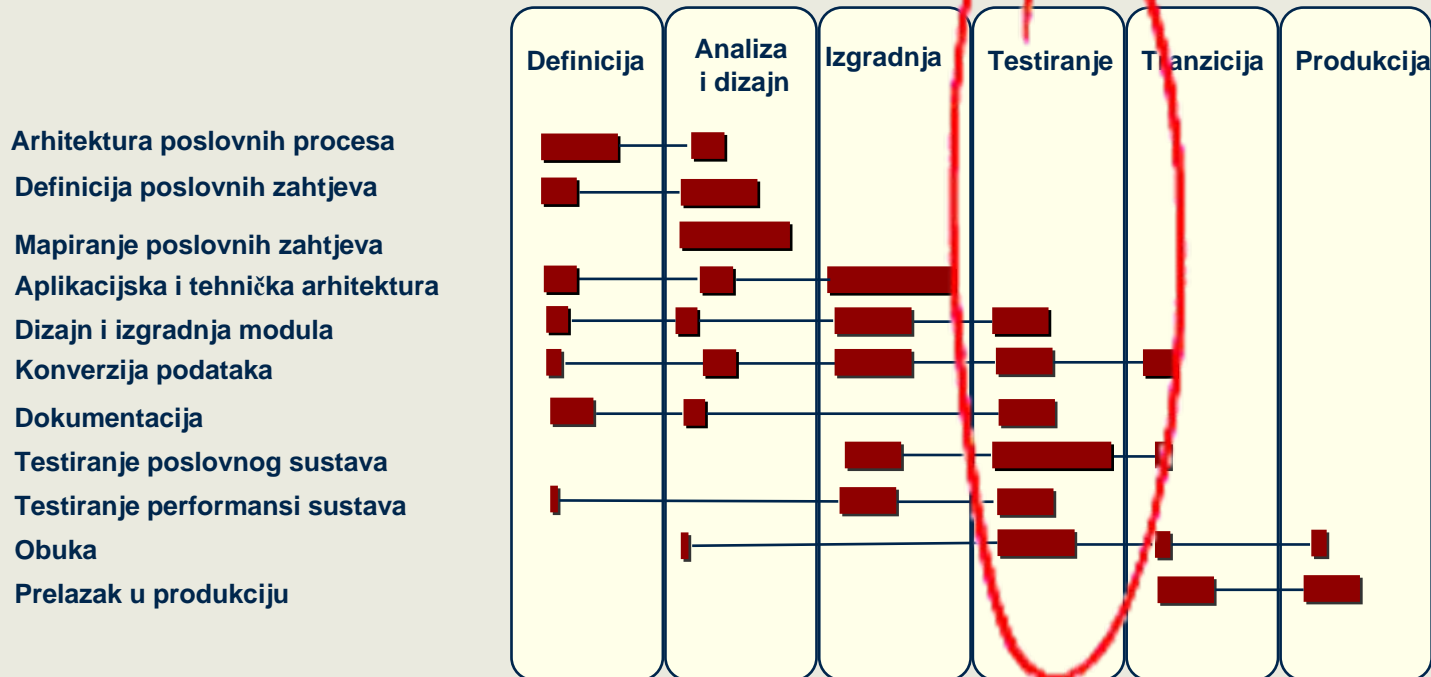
| Definicija | Analiza i dizajn | Izgradnja | Testiranje | T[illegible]anzicija | Produkcija |
|---|---|---|---|---|---|

Arhitektura poslovnih procesa
Definicija poslovnih zahtjeva
Mapiranje poslovnih zahtjeva
Aplikacijska i tehnička arhitektura
Dizajn i izgradnja modula
Konverzija podataka
Dokumentacija
Testiranje poslovnog sustava
Testiranje performansi sustava
Obuka
Prelazak u produkciju